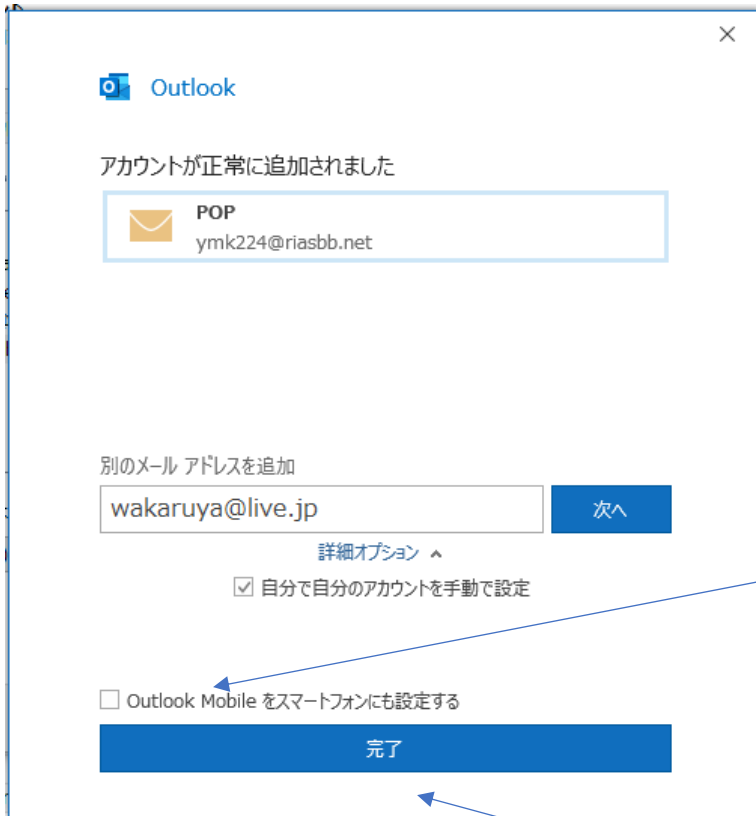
×

Outlook

アカウントが正常に追加されました

POP
ymk224@riasbb.net

別のメール アドレスを追加

wakaruya@live.jp

次へ

詳細オプション ^

☑ 自分で自分のアカウントを手動で設定

☐ Outlook Mobile をスマートフォンにも設定する

完了